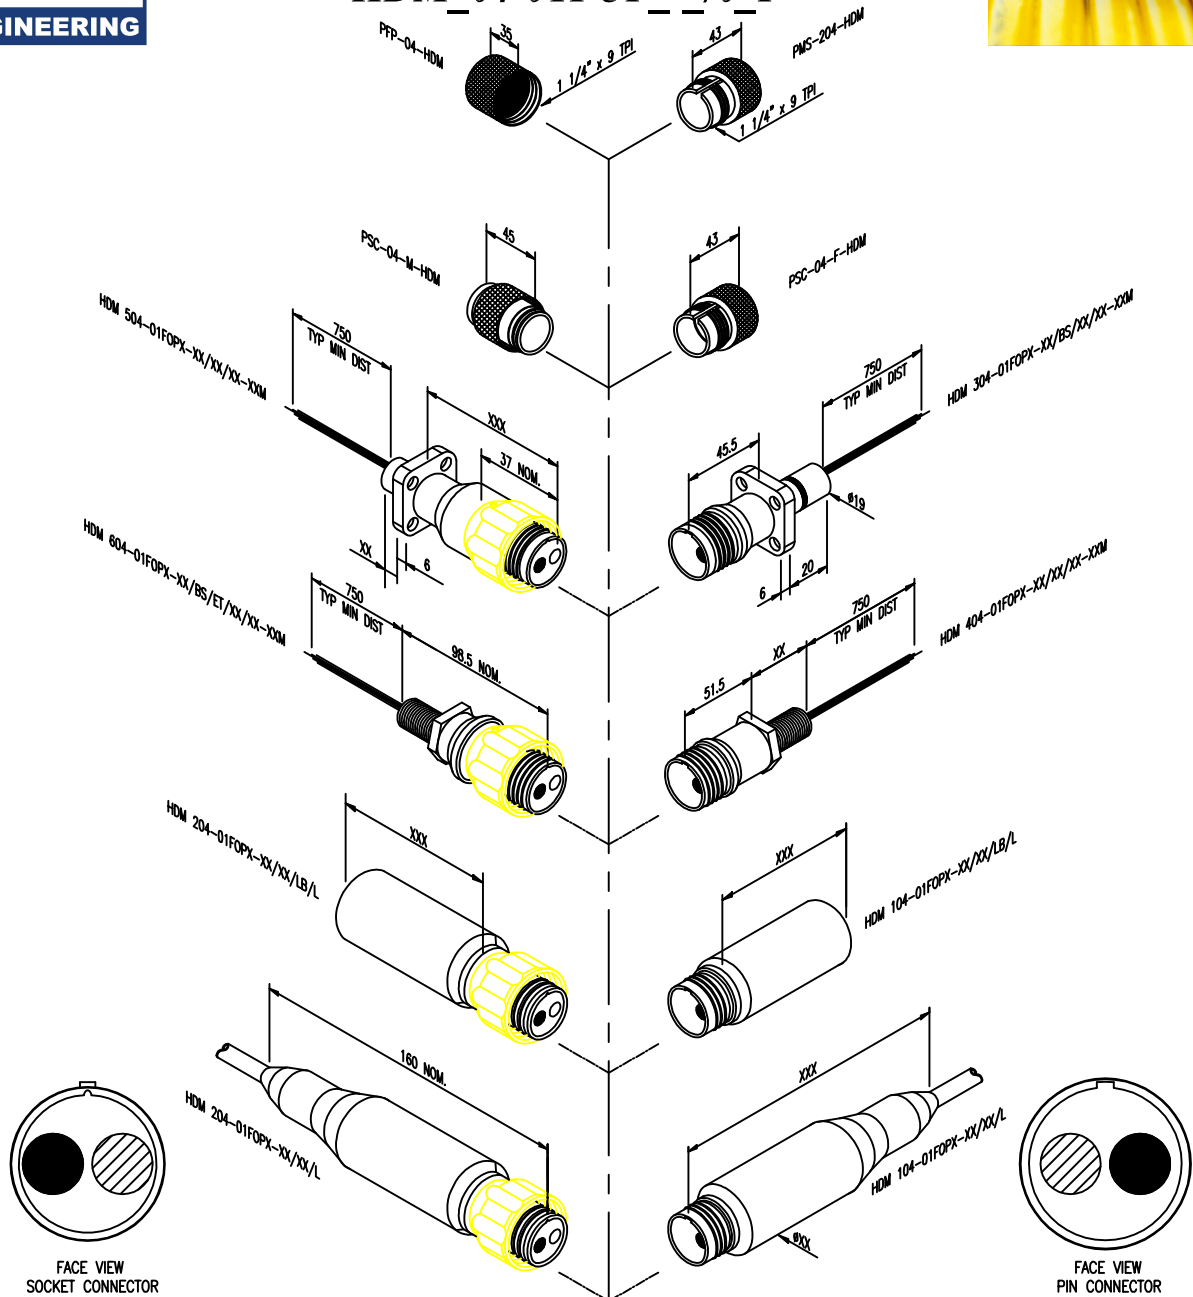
GINEERING

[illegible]

PFP-04-HDM
35
1 1/4" x 9 TPI

43
PMS-204-HDM
1 1/4" x 9 TPI

PSC-04-M-HDM
45

43
PSC-04-F-HDM

HDM 504-01FOPX-XX/XX/XX-XXM
750
TYP MIN DIST
XXX
37 NOM.
XX
6

750
TYP MIN DIST
HDM 304-01FOPX-XX/BS/XX/XX-XXM
45.5
ø19
6
20

HDM 604-01FOPX-XX/BS/ET/XX/XX-XXM
750
TYP MIN DIST
98.5 NOM.

750
TYP MIN DIST
HDM 404-01FOPX-XX/XX/XX-XXM
XX
51.5

HDM 204-01FOPX-XX/XX/LB/L
XXX

XXX
HDM 104-01FOPX-XX/XX/LB/L

160 NOM.
HDM 204-01FOPX-XX/XX/L

XXX
HDM 104-01FOPX-XX/XX/L
øXX

FACE VIEW
SOCKET CONNECTOR

FACE VIEW
PIN CONNECTOR